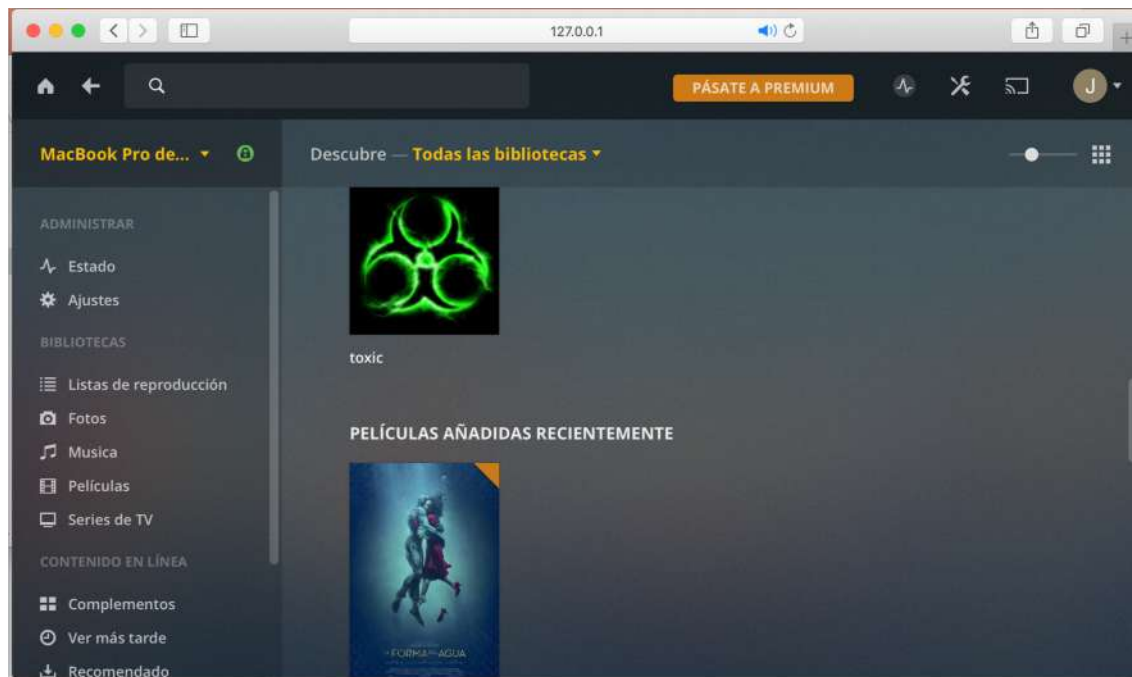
127.0.0.1

PÁSATE A PREMIUM

J

MacBook Pro de...

Descubre — Todas las bibliotecas

ADMINISTRAR

Estado

Ajustes

BIBLIOTECAS

Listas de reproducción

Fotos

Musica

Películas

Series de TV

CONTENIDO EN LÍNEA

Complementos

Ver más tarde

Recomendado

toxic

PELÍCULAS AÑADIDAS RECIENTEMENTE

LA FORMA DEL AGUA